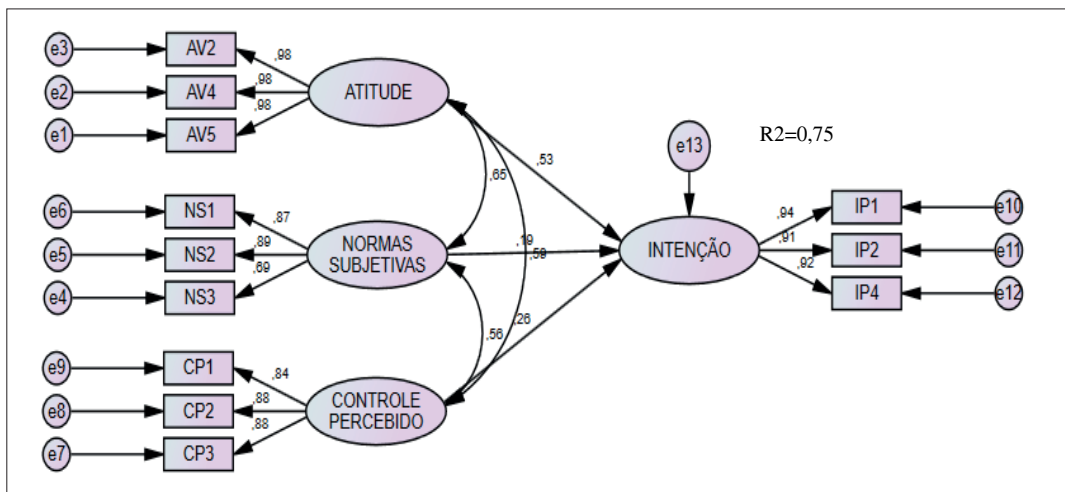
e3
AV2
,98
e2
AV4
,98
ATITUDE
e1
AV5
,98
R2=0,75
e13
,53
,65
e6
NS1
,87
IP1
e10
,94
e5
NS2
,89
NORMAS SUBJETIVAS
,19
,59
INTENÇÃO
,91
IP2
e11
e4
NS3
,69
,92
IP4
e12
,56
,26
e9
CP1
,84
e8
CP2
,88
CONTROLE PERCEBIDO
e7
CP3
,88